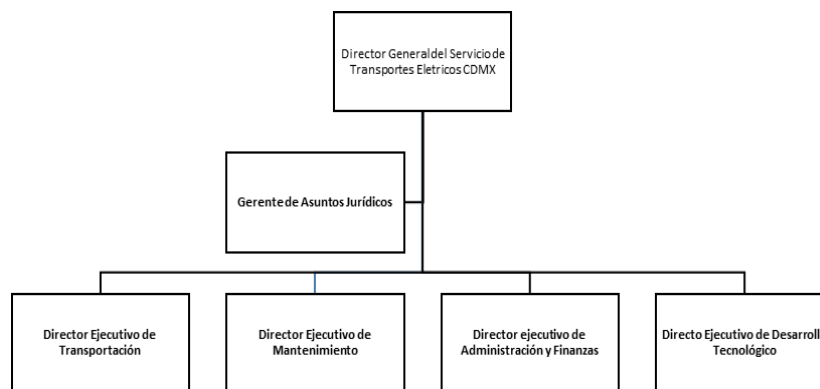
Director Generaldel Servicio de Transportes Eletricos CDMX

Gerente de Asuntos Jurídicos

Director Ejecutivo de Transportación

Director Ejecutivo de Mantenimiento

Director ejecutivo de Administración y Finanzas

Directo Ejecutivo de Desarroll Tecnológico